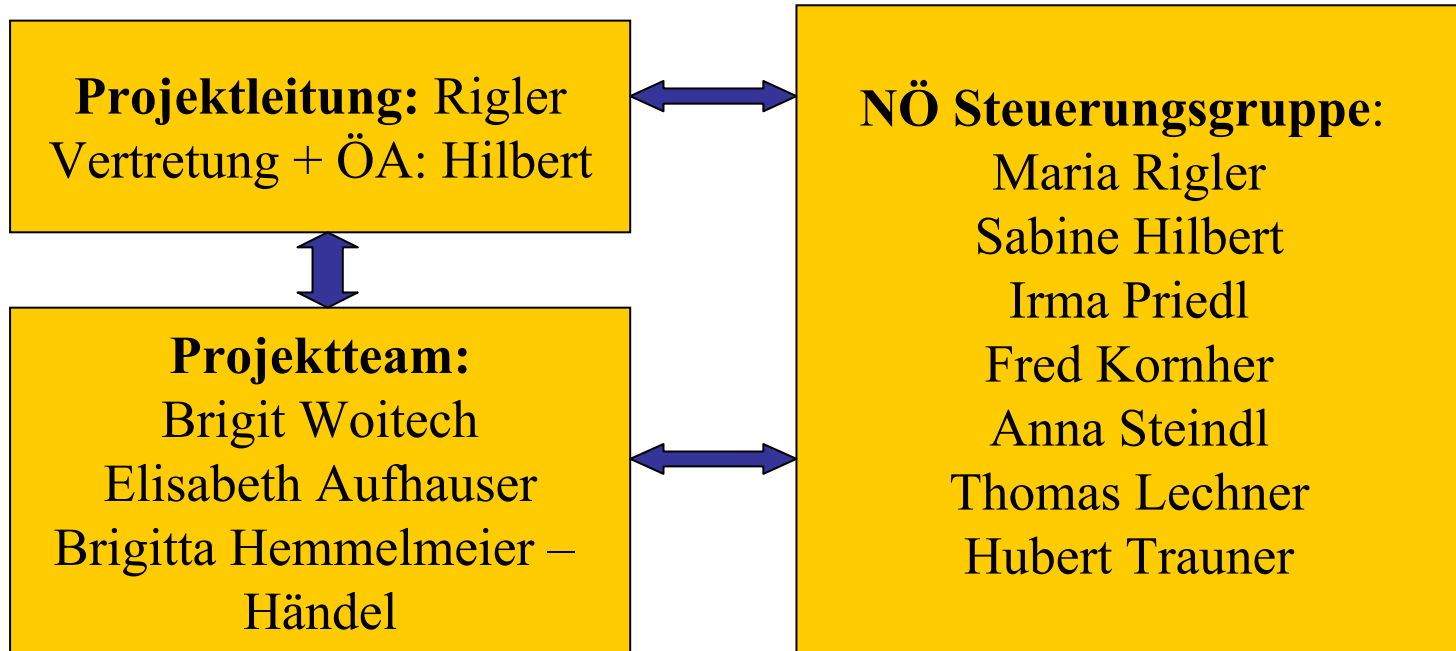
**Projektleitung:** Rigler
Vertretung + ÖA: Hilbert

**Projektteam:**
Brigit Woitech
Elisabeth Aufhauser
Brigitta Hemmelmeier – Händel

**NÖ Steuerungsgruppe**:
Maria Rigler
Sabine Hilbert
Irma Priedl
Fred Kornher
Anna Steindl
Thomas Lechner
Hubert Trauner